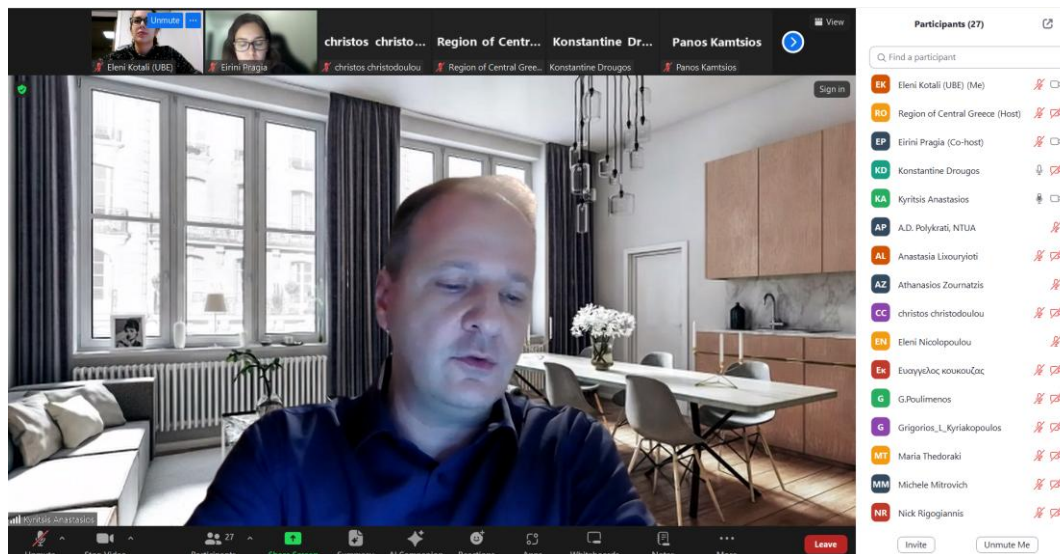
Unmute
Eleni Kotali (UBE)
Eirini Pragia
christos christo...
christos christodoulou
Region of Centr...
Region of Central Gree...
Konstantine Dr...
Konstantine Drougos
Panos Kamtsios
Panos Kamtsios
View
Sign in
Kyritsis Anastasios

27
Leave

Participants (27)
Find a participant
EK Eleni Kotali (UBE) (Me)
RO Region of Central Greece (Host)
EP Eirini Pragia (Co-host)
KD Konstantine Drougos
KA Kyritsis Anastasios
AP A.D. Polykrati, NTUA
AL Anastasia Lixouryioti
AZ Athanasios Zournatzis
CC christos christodoulou
EN Eleni Nicolopoulou
Εκ Ευαγγελος κουκουζας
G G.Poulimenos
G Grigorios_L_Kyriakopoulos
MT Maria Thedoraki
MM Michele Mitrovich
NR Nick Rigogiannis
Invite
Unmute Me